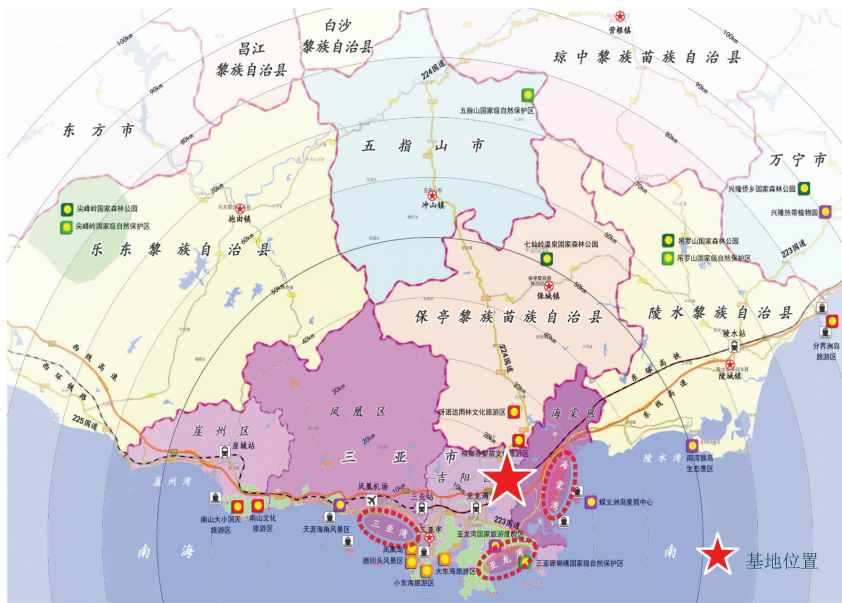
昌江
黎族自治县
白沙
黎族自治县
营根镇
琼中黎族苗族自治县
224国道
五指山国家级自然保护区
东方市
五指山市
万宁市
尖峰岭国家森林公园
尖峰岭国家级自然保护区
抱由镇
冲山镇
兴隆侨乡国家森林公园
兴隆热带植物园
乐东黎族自治县
七仙岭温泉国家森林公园
保城镇
吊罗山国家森林公园
吊罗山国家级自然保护区
223国道
保亭黎族苗族自治县
陵水黎族自治县
陵水站
224国道
陵城镇
分界洲岛旅游区
西环铁路
西线高速
东线高速
东环铁路
呀诺达雨林文化旅游区
凤凰区
海棠区
225国道
崖州区
崖城站
三亚
市
吉阳区
槟榔谷黎苗文化旅游区
陵水湾
南湾猴岛生态景区
崖州湾
凤凰机场
三亚站
亚龙湾
海棠湾
蜈支洲岛度假中心
南山大小洞天旅游区
南山文化旅游区
天涯海角风景区
三亚湾
三亚市
223国道
亚龙湾国家旅游度假区
鹿回头风景区
大东海旅游区
小东海旅游区
亚龙湾
三亚珊瑚礁国家级自然保护区
南海
南
基地位置